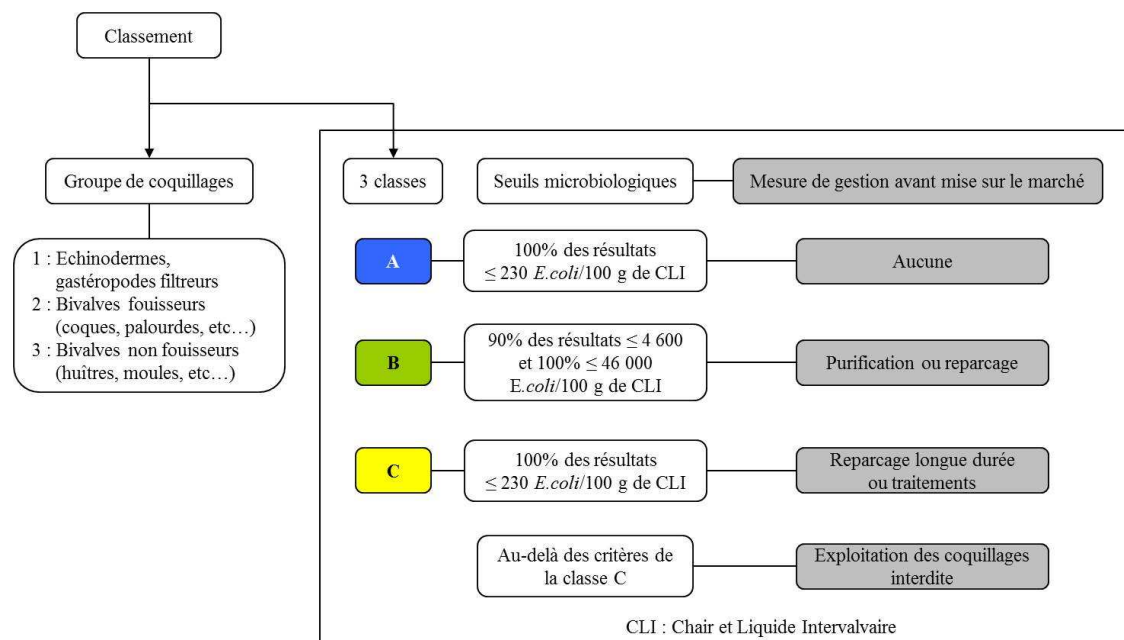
Classement

Groupe de coquillages

1 : Echinodermes, gastéropodes filtreurs
2 : Bivalves fouisseurs (coques, palourdes, etc…)
3 : Bivalves non fouisseurs (huîtres, moules, etc…)

3 classes

Seuils microbiologiques

Mesure de gestion avant mise sur le marché

A

100% des résultats $\leq$ 230 *E.coli*/100 g de CLI

Aucune

B

90% des résultats $\leq$ 4 600 et 100% $\leq$ 46 000 E.*coli*/100 g de CLI

Purification ou reparcage

C

100% des résultats $\leq$ 230 *E.coli*/100 g de CLI

Reparcage longue durée ou traitements

Au-delà des critères de la classe C

Exploitation des coquillages interdite

CLI : Chair et Liquide Intervalvaire